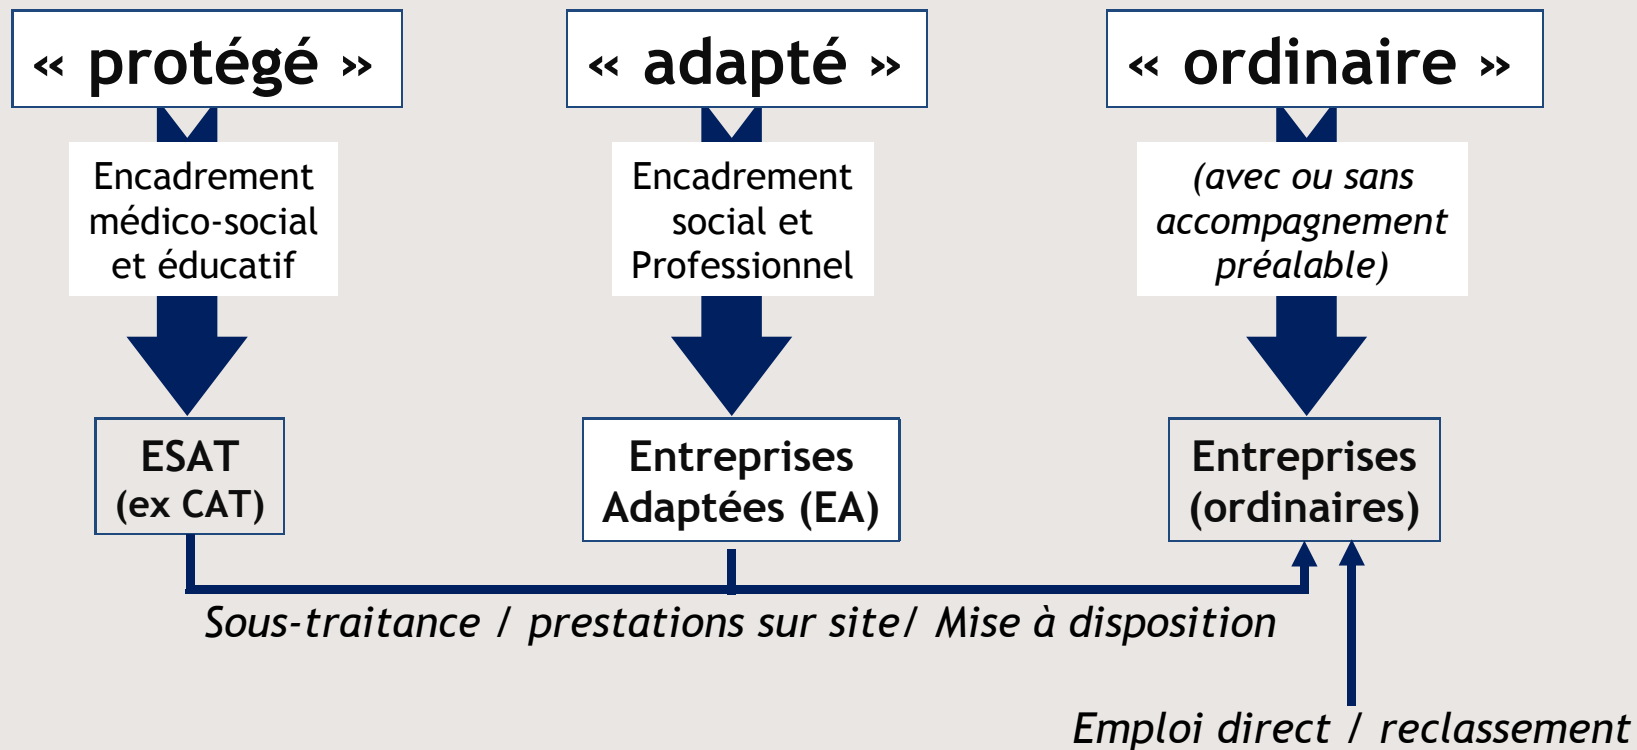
« protégé »

Encadrement médico-social et éducatif

ESAT (ex CAT)

« adapté »

Encadrement social et Professionnel

Entreprises Adaptées (EA)

« ordinaire »

(avec ou sans accompagnement préalable)

Entreprises (ordinaires)

Sous-traitance / prestations sur site/ Mise à disposition

Emploi direct / reclassement